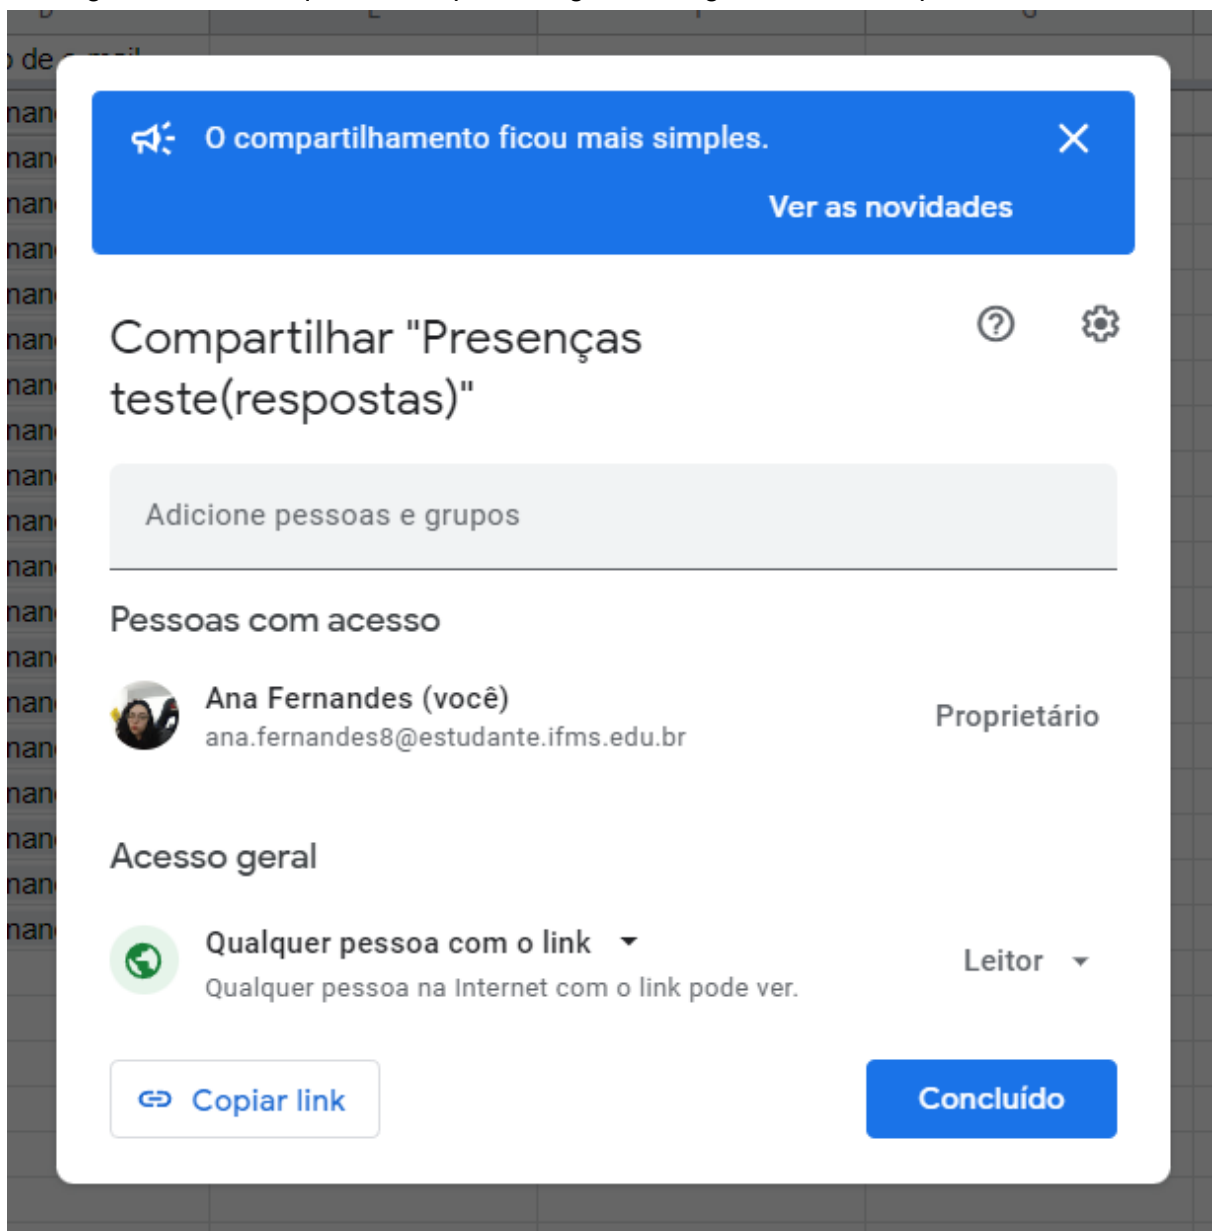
O compartilhamento ficou mais simples.

Ver as novidades

Compartilhar "Presenças teste(respostas)"

Adicione pessoas e grupos

Pessoas com acesso

Ana Fernandes (você)
ana.fernandes8@estudante.ifms.edu.br

Proprietário

Acesso geral

Qualquer pessoa com o link
Qualquer pessoa na Internet com o link pode ver.

Leitor

Copiar link

Concluído